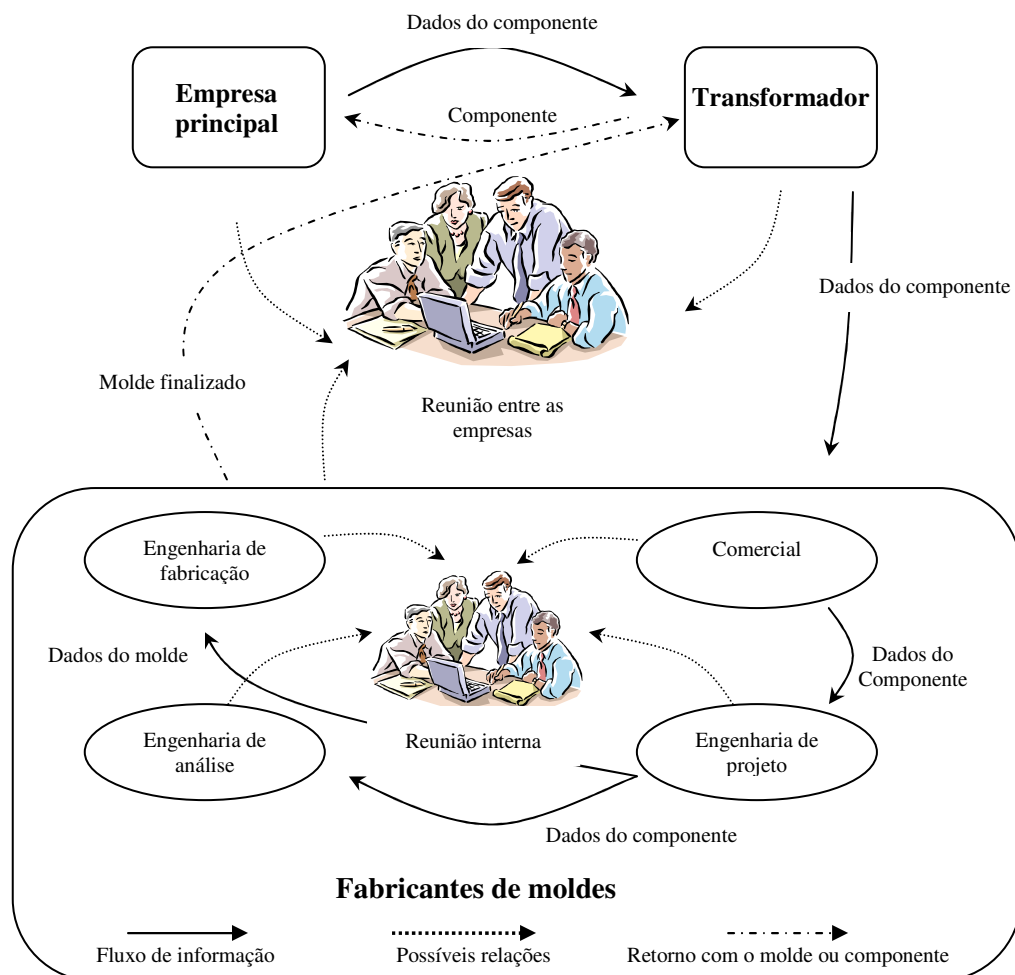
Dados do componente

Empresa principal

Componente

Transformador

Dados do componente

Molde finalizado

Reunião entre as empresas

Engenharia de fabricação

Comercial

Dados do molde

Dados do Componente

Engenharia de análise

Reunião interna

Engenharia de projeto

Dados do componente

Fabricantes de moldes

Fluxo de informação

Possíveis relações

Retorno com o molde ou componente